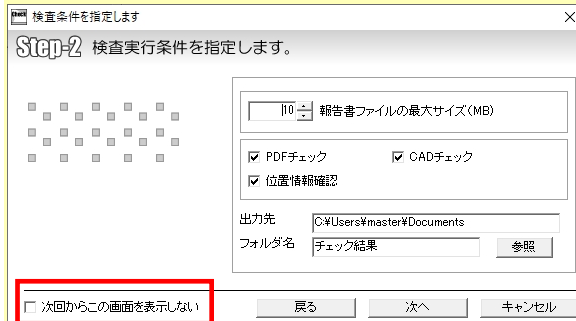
検査条件を指定します

Step-2 検査実行条件を指定します。

10 報告書ファイルの最大サイズ(MB)

PDFチェック
CADチェック
位置情報確認

出力先 C:¥Users¥master¥Documents
フォルダ名 チェック結果
参照

次回からこの画面を表示しない
戻る
次へ
キャンセル